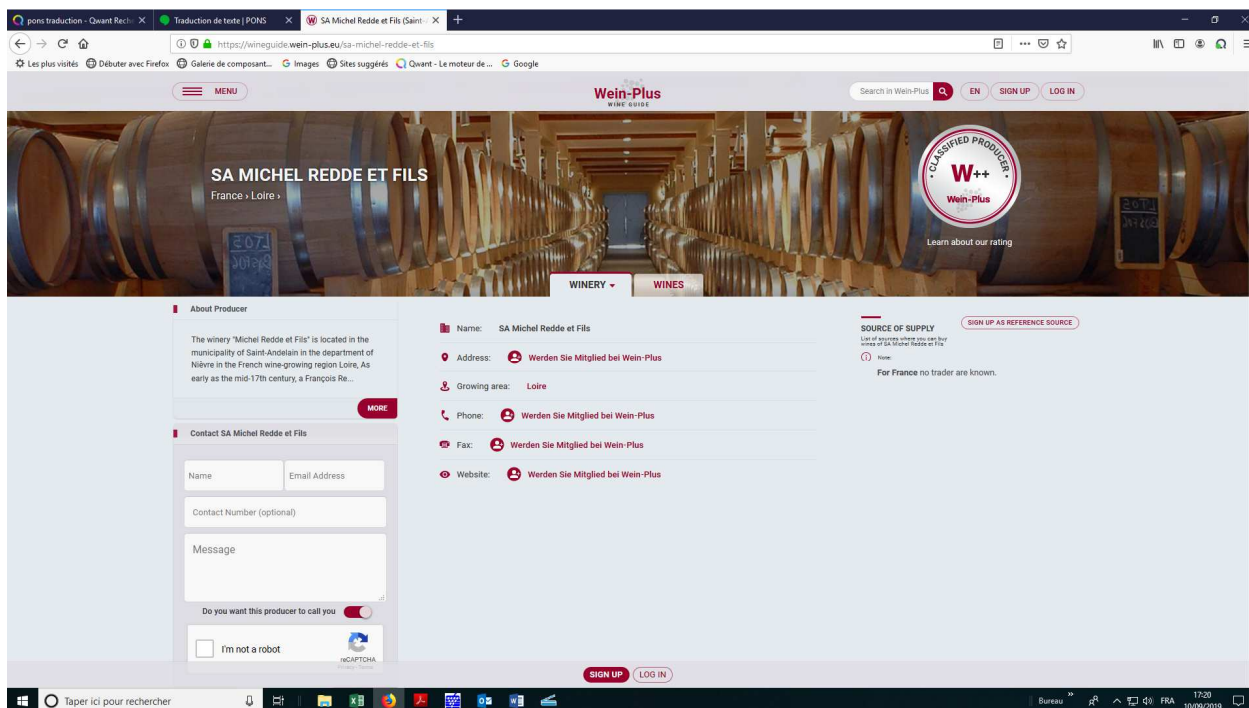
pons traduction - Qwant Rech ×
Traduction de texte | PONS ×
SA Michel Redde et Fils (Saint- ×
+

https://wineguide.wein-plus.eu/sa-michel-redde-et-fils

Les plus visités Débuter avec Firefox Galerie de composant... Images Sites suggérés Qwant - Le moteur de ... Google

MENU
Wein-Plus
WINE GUIDE
Search in Wein-Plus
EN
SIGN UP
LOG IN

SA MICHEL REDDE ET FILS
France › Loire ›

CLASSIFIED PRODUCER
W++
Wein-Plus
Learn about our rating

WINERY
WINES

About Producer

The winery "Michel Redde et Fils" is located in the municipality of Saint-Andelain in the department of Nièvre in the French wine-growing region Loire, As early as the mid-17th century, a François Re...

MORE

Contact SA Michel Redde et Fils

Name
Email Address
Contact Number (optional)
Message
Do you want this producer to call you
I'm not a robot
reCAPTCHA
Privacy - Terms

Name: SA Michel Redde et Fils
Address: Werden Sie Mitglied bei Wein-Plus
Growing area: Loire
Phone: Werden Sie Mitglied bei Wein-Plus
Fax: Werden Sie Mitglied bei Wein-Plus
Website: Werden Sie Mitglied bei Wein-Plus

SOURCE OF SUPPLY
SIGN UP AS REFERENCE SOURCE
List of sources where you can buy wines of SA Michel Redde et Fils
Note:
For France no trader are known.

SIGN UP
LOG IN

Taper ici pour rechercher
Bureau
FRA
17:20
10/09/2019